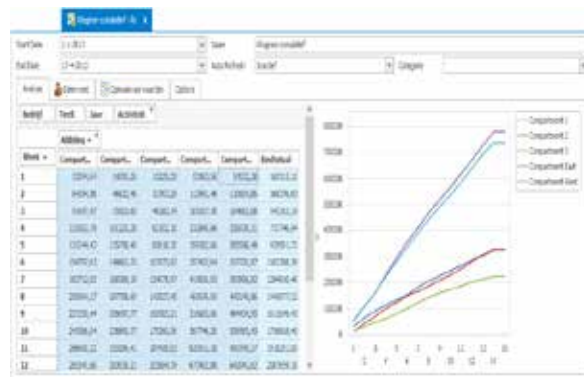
Diagram cumulatief / Ai ×

Start Date
Ead Date

Analyse
Eigen noot
Commercies voor bin
Opties

Bedrijf
Testl
Jaar
Activiteit

Afdeling

| Week | Compart... | Compart... | Compart... | Compart... | Compart... | Eindtotaal |
|---|---|---|---|---|---|---|
| 1 | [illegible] | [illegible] | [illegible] | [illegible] | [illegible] | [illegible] |
| 2 | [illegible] | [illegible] | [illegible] | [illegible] | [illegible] | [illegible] |
| 3 | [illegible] | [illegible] | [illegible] | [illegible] | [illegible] | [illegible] |
| 4 | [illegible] | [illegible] | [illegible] | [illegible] | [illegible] | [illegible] |
| 5 | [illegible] | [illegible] | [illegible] | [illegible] | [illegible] | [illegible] |
| 6 | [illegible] | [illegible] | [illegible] | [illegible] | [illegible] | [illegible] |
| 7 | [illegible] | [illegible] | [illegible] | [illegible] | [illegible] | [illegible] |
| 8 | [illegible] | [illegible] | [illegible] | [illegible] | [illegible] | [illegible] |
| 9 | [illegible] | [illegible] | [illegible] | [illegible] | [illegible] | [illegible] |
| 10 | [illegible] | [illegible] | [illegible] | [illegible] | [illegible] | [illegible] |
| 11 | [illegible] | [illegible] | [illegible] | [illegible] | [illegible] | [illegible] |
| 12 | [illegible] | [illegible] | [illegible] | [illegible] | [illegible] | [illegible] |

Compartment 1
Compartment 2
Compartment 3
Compartment Eadt
Compartment West